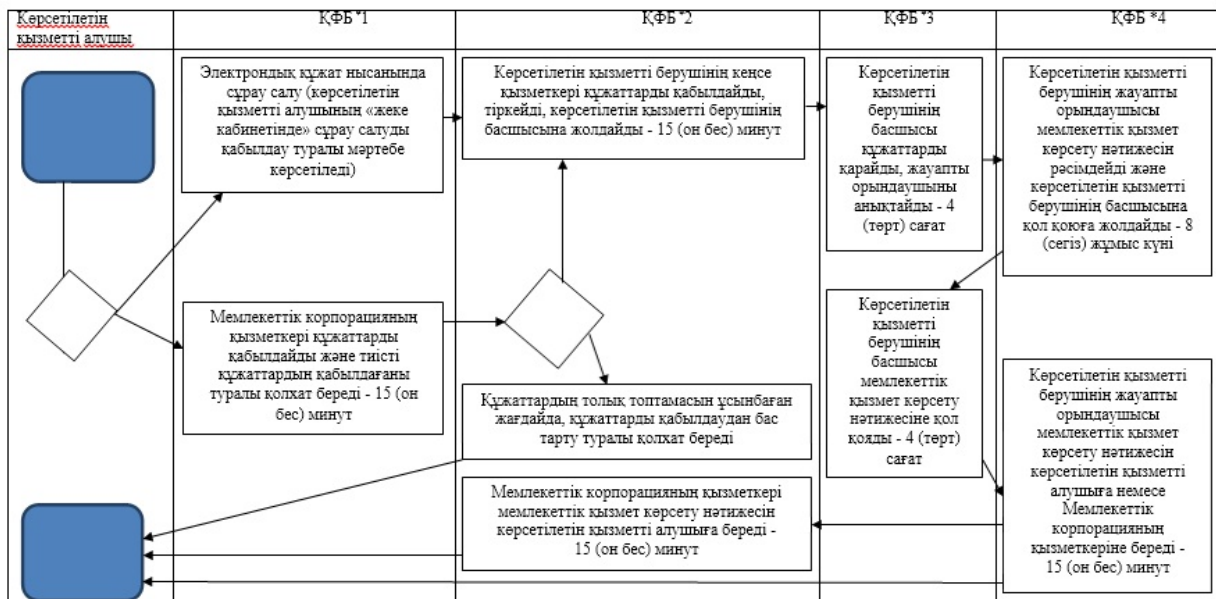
| Көрсетілетін қызметті алушы | ҚФБ *1 | ҚФБ *2 | ҚФБ *3 | ҚФБ *4 |
|---|---|---|---|---|

Электрондық құжат нысанында сұрау салу (көрсетілетін қызметті алушының «жеке кабинетінде» сұрау салуды қабылдау туралы мәртебе көрсетіледі)

Көрсетілетін қызметті берушінің кеңсе қызметкері құжаттарды қабылдайды, тіркейді, көрсетілетін қызметті берушінің басшысына жолдайды - 15 (он бес) минут

Көрсетілетін қызметті берушінің басшысы құжаттарды қарайды, жауапты орындаушыны анықтайды - 4 (төрт) сағат

Көрсетілетін қызметті берушінің жауапты орындаушысы мемлекеттік қызмет көрсету нәтижесін рәсімдейді және көрсетілетін қызметті берушінің басшысына қол қоюға жолдайды - 8 (сегіз) жұмыс күні

Мемлекеттік корпорацияның қызметкері құжаттарды қабылдайды және тиісті құжаттардың қабылдағаны туралы қолхат береді - 15 (он бес) минут

Көрсетілетін қызметті берушінің басшысы мемлекеттік қызмет көрсету нәтижесіне қол қояды - 4 (төрт) сағат

Құжаттардың толық топтамасын ұсынбаған жағдайда, құжаттарды қабылдаудан бас тарту туралы қолхат береді

Көрсетілетін қызметті берушінің жауапты орындаушысы мемлекеттік қызмет көрсету нәтижесін көрсетілетін қызметті алушыға немесе Мемлекеттік корпорацияның қызметкеріне береді - 15 (он бес) минут

Мемлекеттік корпорацияның қызметкері мемлекеттік қызмет көрсету нәтижесін көрсетілетін қызметті алушыға береді - 15 (он бес) минут